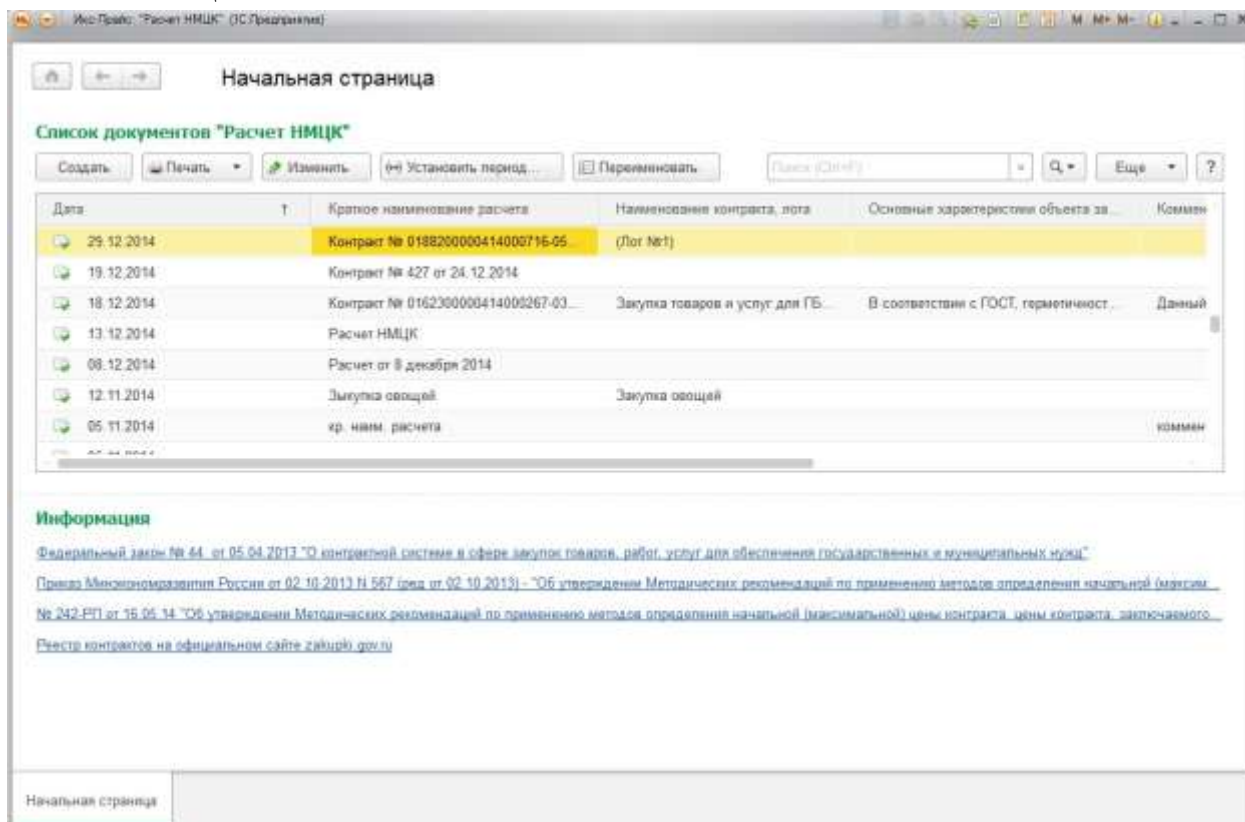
Ико Прайс: "Расчет НМЦК" (1С:Предприятие)

M M+ M-

Начальная страница

Список документов "Расчет НМЦК"

Создать | Печать | Изменить | Установить период... | Переименовать | Поиск (Ctrl+F) | Еще | ?

| Дата | Краткое наименование расчета | Наименование контракта, лота | Основные характеристики объекта за... | Коммен |
|---|---|---|---|---|
| 29.12.2014 | Контракт № 0188200000414000716-05... | (Лот №1) | | |
| 19.12.2014 | Контракт № 427 от 24.12.2014 | | | |
| 18.12.2014 | Контракт № 0162300000414000267-03... | Закупка товаров и услуг для ГБ... | В соответствии с ГОСТ, герметичност... | Данный |
| 13.12.2014 | Расчет НМЦК | | | |
| 08.12.2014 | Расчет от 8 декабря 2014 | | | |
| 12.11.2014 | Закупка овощей | Закупка овощей | | |
| 05.11.2014 | кр. наим. расчета | | | коммен |

Информация

Федеральный закон № 44 от 05.04.2013 "О контрактной системе в сфере закупок товаров, работ, услуг для обеспечения государственных и муниципальных нужд"

Приказ Минэкономразвития России от 02.10.2013 N 567 (ред. от 02.10.2013) - "Об утверждении Методических рекомендаций по применению методов определения начальной (максим...

№ 242-РП от 16.05.14 "Об утверждении Методических рекомендаций по применению методов определения начальной (максимальной) цены контракта, цены контракта, заключаемого...

Реестр контрактов на официальном сайте zakupki.gov.ru

Начальная страница